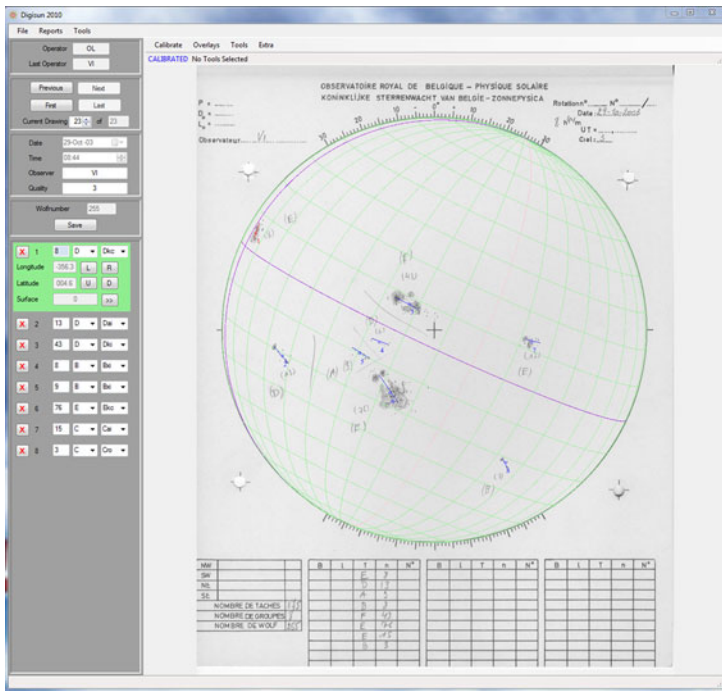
Digisun 2010

File Reports Tools

Operator OL
Last Operator VI

Previous Next
First Last
Current Drawing 23 of 23

Date 29-Oct-03
Time 08:44
Observer VI
Quality 3

Wolfnumber 255
Save

X 1 8 D Dkc
Longitude -356.3 L R
Latitude 004.6 U D
Surface 0 >>

X 2 13 D Dai
X 3 43 D Dkc
X 4 8 B Bxi
X 5 9 B Bxi
X 6 76 E Ekc
X 7 15 C Cai
X 8 3 C Cro

Calibrate Overlays Tools Extra
CALIBRATED No Tools Selected

OBSERVATOIRE ROYAL DE BELGIQUE – PHYSIQUE SOLAIRE
KONINKLIJKE STERRENWACHT VAN BELGIË – ZONNEPYSICA

Rotation n° N°
Date 29-10-2003
UT =
Ciel = 3

P =
$B_0$ =
$L_0$ =

Observateur VI

(E) (E) (41) (C) (D) (B) (B) (E) (E) (20) (B)

| NW | | | | |
|---|---|---|---|---|
| SW | | | | |
| NE | | | | |
| SE | | | | |
| NOMBRE DE TACHES | | | 175 | |
| NOMBRE DE GROUPES | | | 8 | |
| NOMBRE DE WOLF | | | 255 | |

| B | L | T | n | N° |
|---|---|---|---|---|
| | | E | 8 | |
| | | D | 13 | |
| | | A | 3 | |
| | | B | 8 | |
| | | F | 9 | |
| | | E | 76 | |
| | | E | 15 | |
| | | B | 3 | |

| B | L | T | n | N° |
|---|---|---|---|---|

| B | L | T | n | N° |
|---|---|---|---|---|